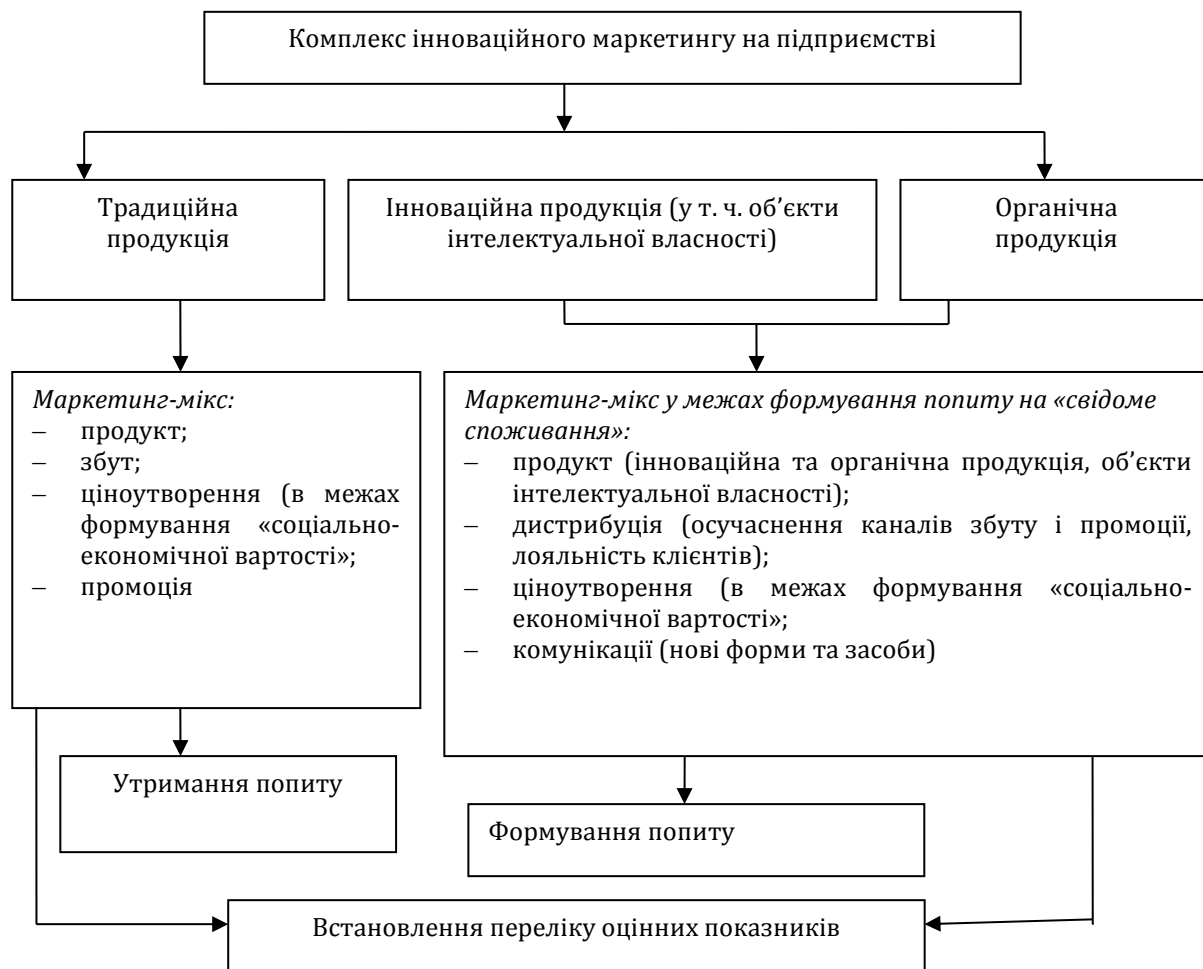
Комплекс інноваційного маркетингу на підприємстві

Традиційна продукція

Інноваційна продукція (у т. ч. об'єкти інтелектуальної власності)

Органічна продукція

*Маркетинг-мікс:*
– продукт;
– збут;
– ціноутворення (в межах формування «соціально-економічної вартості»;
– промоція

*Маркетинг-мікс у межах формування попиту на «свідоме споживання»:*
– продукт (інноваційна та органічна продукція, об'єкти інтелектуальної власності);
– дистрибуція (осучаснення каналів збуту і промоції, лояльність клієнтів);
– ціноутворення (в межах формування «соціально-економічної вартості»;
– комунікації (нові форми та засоби)

Утримання попиту

Формування попиту

Встановлення переліку оцінних показників